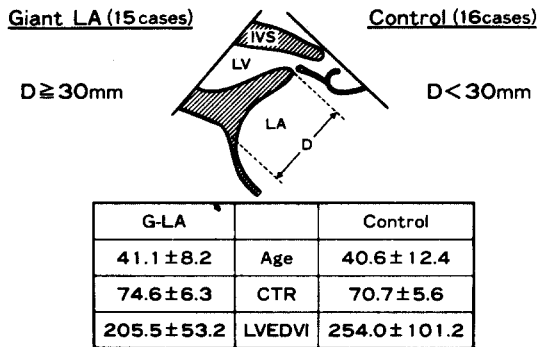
Giant LA (15 cases)

Control (16cases)

D≧30mm

D<30mm

IVS

LV

LA

D

| G-LA | | Control |
|---|---|---|
| 41.1±8.2 | Age | 40.6±12.4 |
| 74.6±6.3 | CTR | 70.7±5.6 |
| 205.5±53.2 | LVEDVI | 254.0±101.2 |